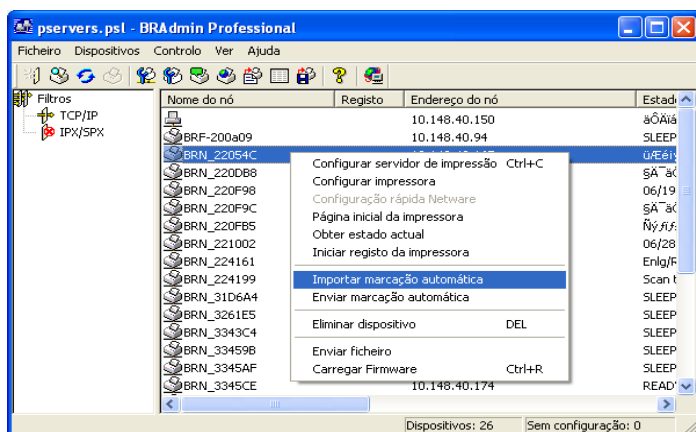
pservers.psl - BRAdmin Professional

Ficheiro Dispositivos Controlo Ver Ajuda

Filtros
TCP/IP
IPX/SPX

| Nome do nó | Registo | Endereço do nó | Estad |
|---|---|---|---|
| | | 10.148.40.150 | äÔÄiá |
| BRF-200a09 | | 10.148.40.94 | SLEEP |
| BRN_22054C | | | ü/Eéiy |
| BRN_220DB8 | | | §Ä¯äC |
| BRN_220F98 | | | 06/19 |
| BRN_220F9C | | | §Ä¯äC |
| BRN_220FB5 | | | Ñÿƒiƒ: |
| BRN_221002 | | | 06/28 |
| BRN_224161 | | | Enlg/R |
| BRN_224199 | | | Scan t |
| BRN_31D6A4 | | | SLEEP |
| BRN_3261E5 | | | SLEEP |
| BRN_3343C4 | | | SLEEP |
| BRN_33459B | | | SLEEP |
| BRN_3345AF | | | SLEEP |
| BRN_3345CE | | 10.148.40.174 | READY |

Configurar servidor de impressão Ctrl+C
Configurar impressora
Configuração rápida Netware
Página inicial da impressora
Obter estado actual
Iniciar registo da impressora
Importar marcação automática
Enviar marcação automática
Eliminar dispositivo DEL
Enviar ficheiro
Carregar Firmware Ctrl+R

Dispositivos: 26 Sem configuração: 0